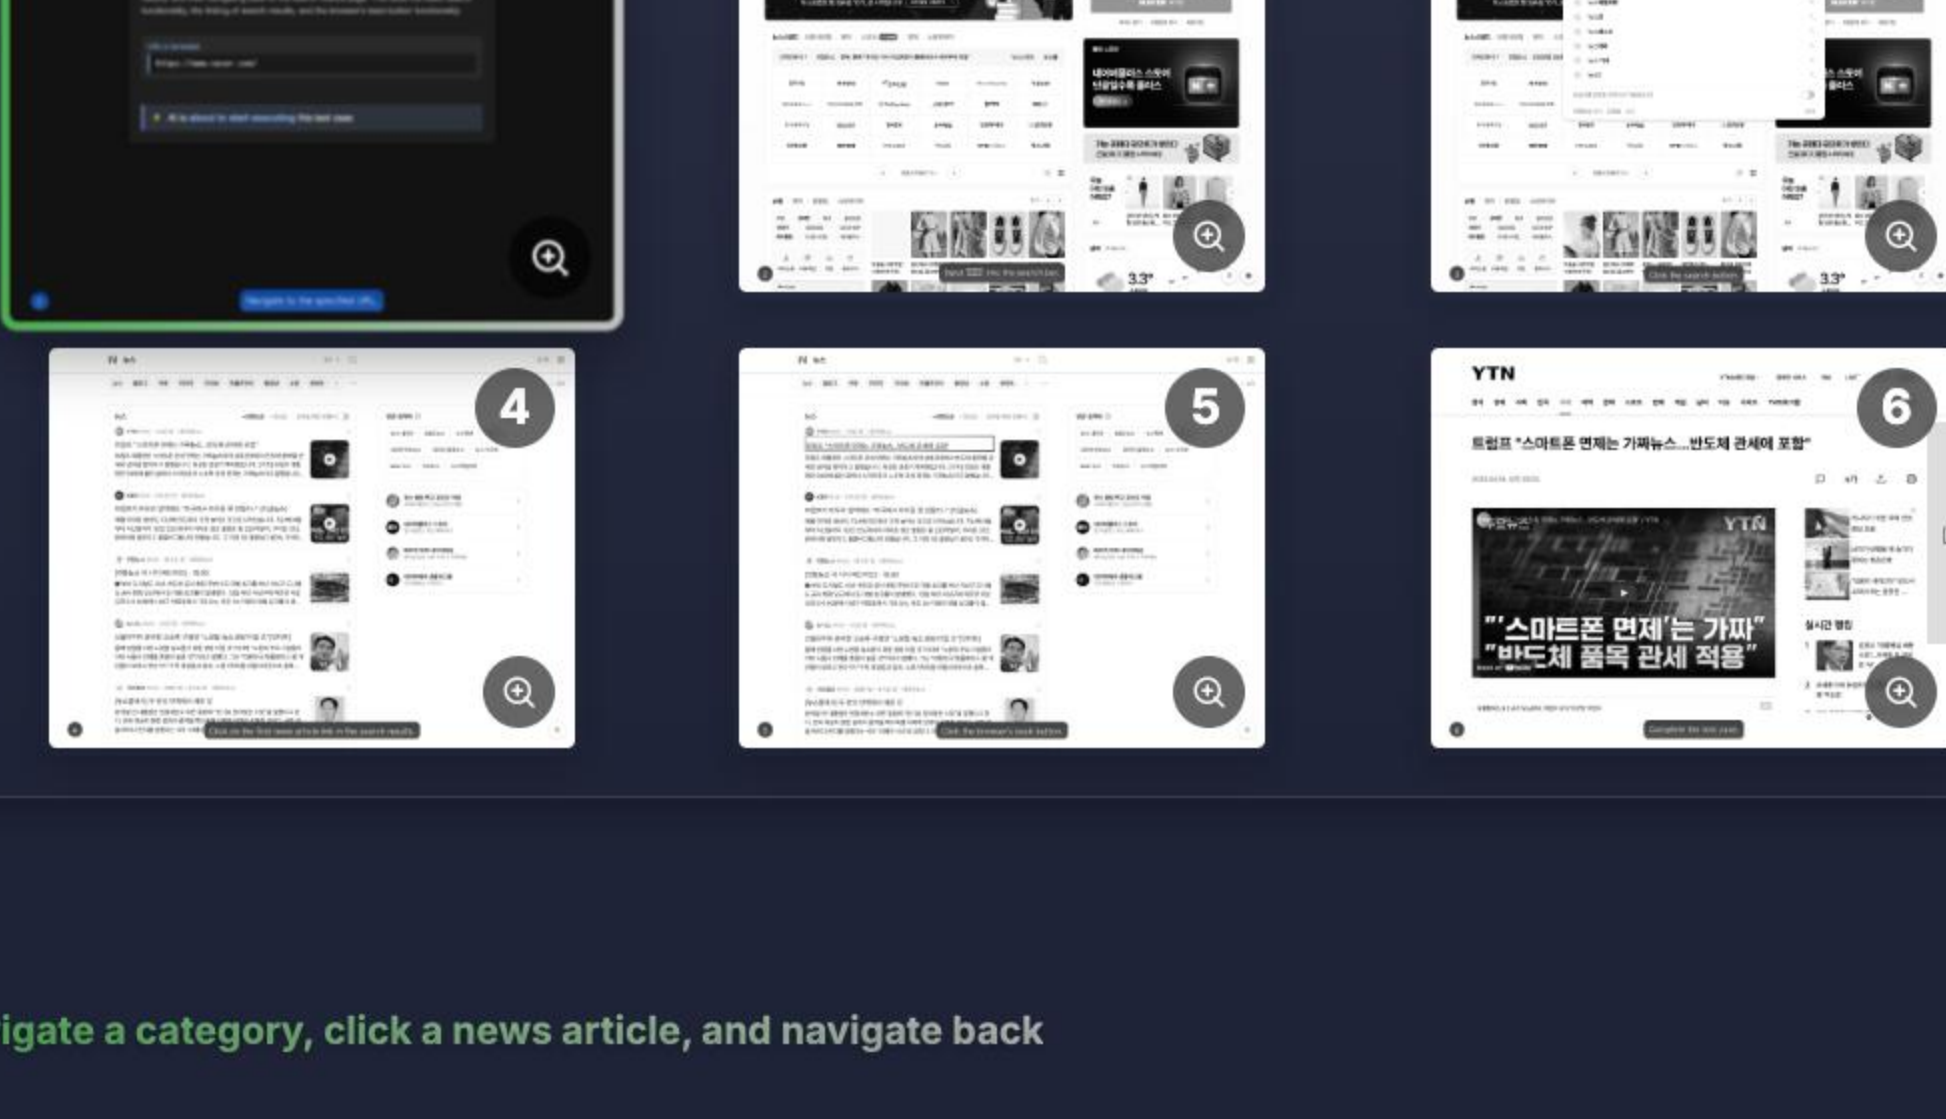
Navigate to the specified URL

3.3°

3.3°

4

Click on the first news article link in the search results

5

Click the browser's back button

YTN

6

트럼프 "스마트폰 면제는 가짜뉴스...반도체 관세에 포함"

"'스마트폰 면제'는 가짜"
"반도체 품목 관세 적용"

YTN

실시간 랭킹

Complete the task

igate a category, click a news article, and navigate back